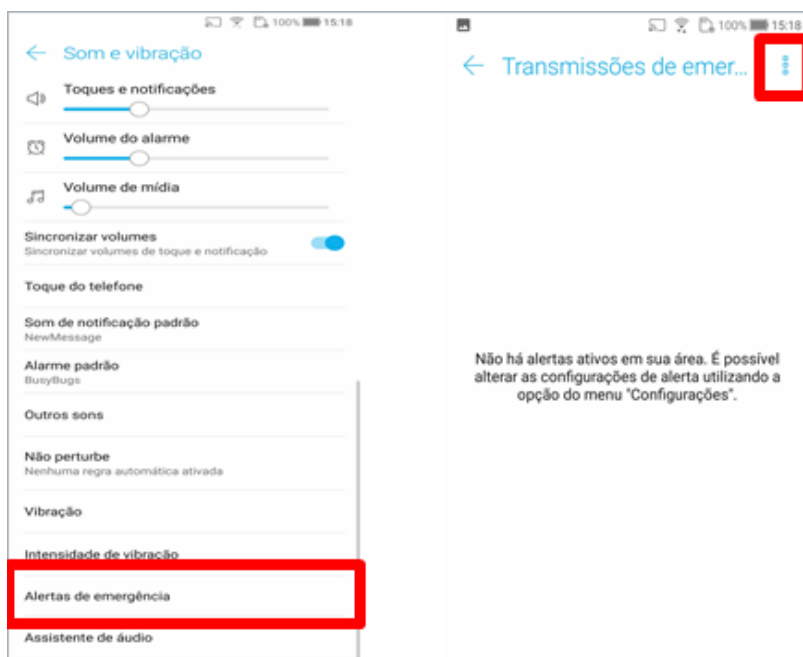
100% 15:18

Som e vibração

Toques e notificações

Volume do alarme

Volume de mídia

Sincronizar volumes
Sincronizar volumes de toque e notificação

Toque do telefone

Som de notificação padrão
NewMessage

Alarme padrão
BusyBugs

Outros sons

Não perturbe
Nenhuma regra automática ativada

Vibração

Intensidade de vibração

Alertas de emergência

Assistente de áudio

100% 15:18

Transmissões de emer...

Não há alertas ativos em sua área. É possível alterar as configurações de alerta utilizando a opção do menu "Configurações".